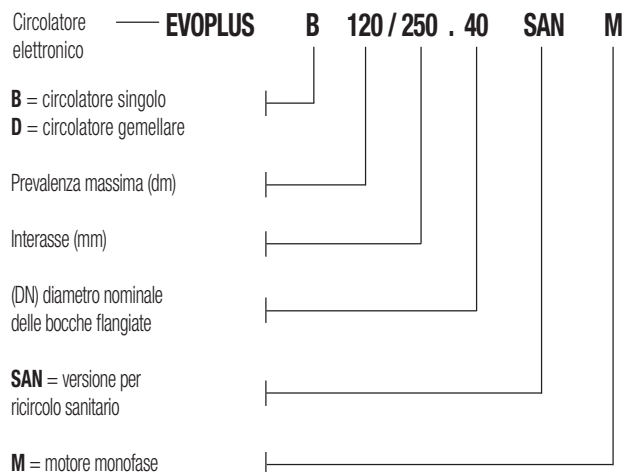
Circolatore elettronico — EVOPLUS B 120 / 250 . 40 SAN M

**B** = circolatore singolo
**D** = circolatore gemellare

Prevalenza massima (dm)

Interasse (mm)

(DN) diametro nominale delle bocche flangiate

**SAN** = versione per ricircolo sanitario

**M** = motore monofase